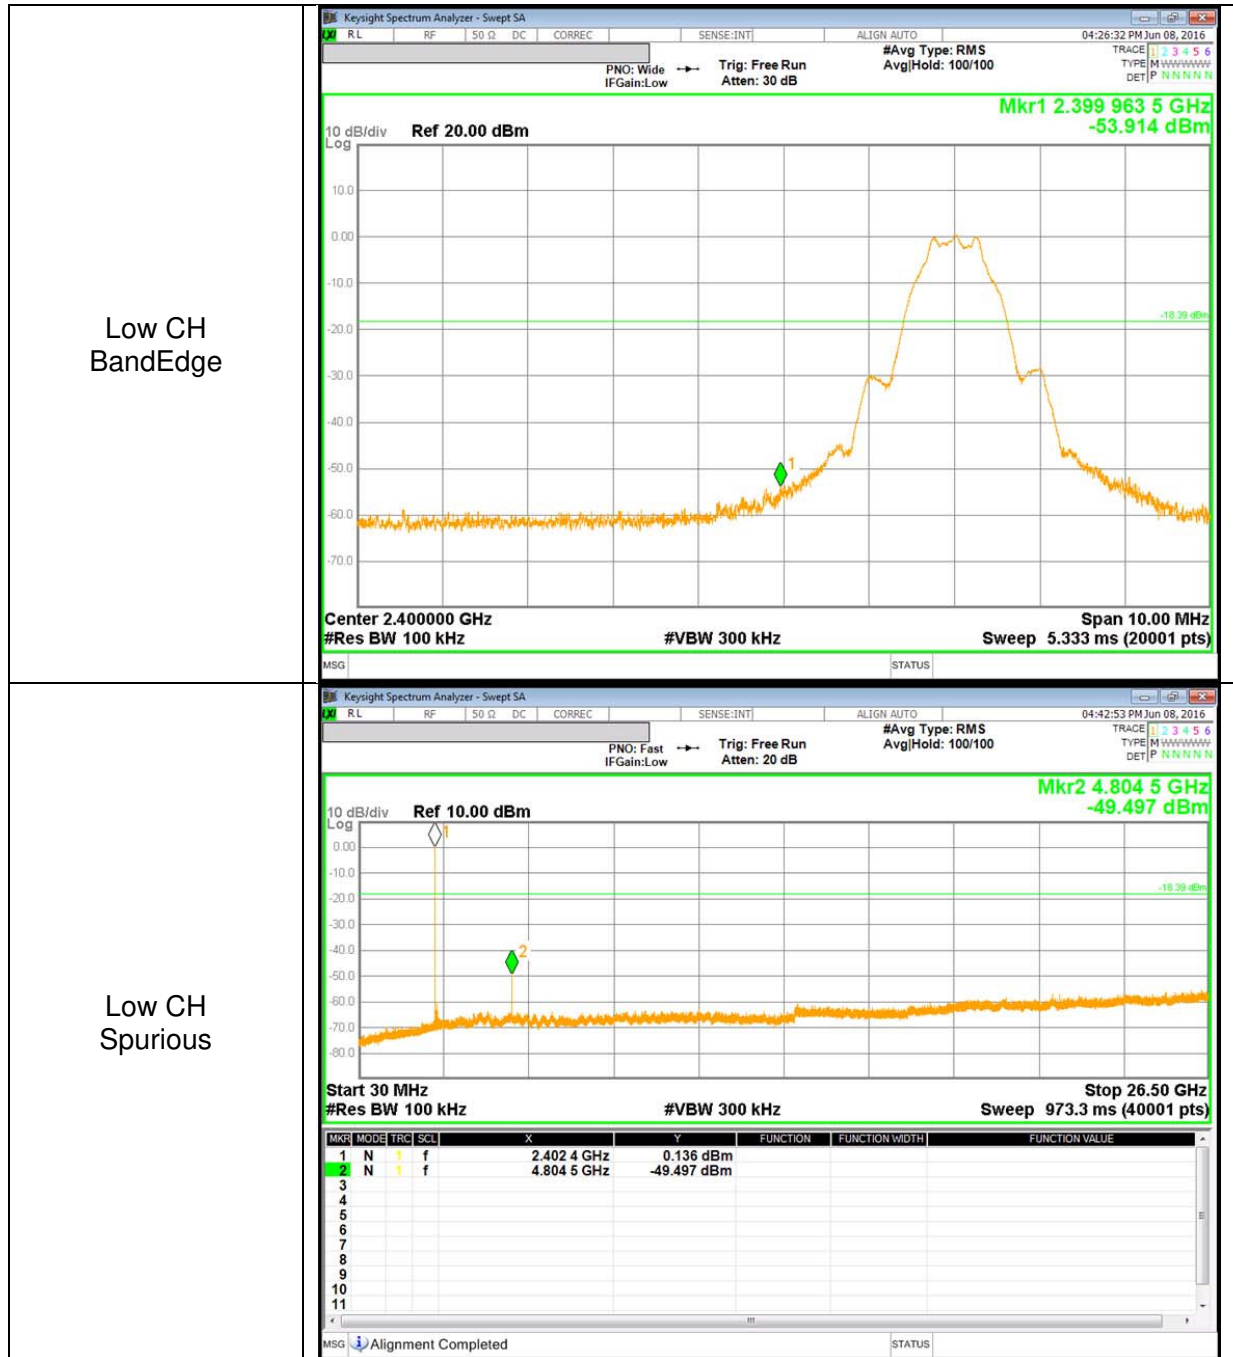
Low CH
BandEdge

Keysight Spectrum Analyzer - Swept SA
RL RF 50 Ω DC CORREC SENSE:INT ALIGN AUTO 04:26:32 PM Jun 08, 2016
PNO: Wide IFGain:Low Trig: Free Run Atten: 30 dB #Avg Type: RMS Avg|Hold: 100/100 TRACE 1 2 3 4 5 6 TYPE M WWWWW DET P N N N N N
Mkr1 2.399 963 5 GHz
-53.914 dBm
10 dB/div Log Ref 20.00 dBm
10.0
0.00
-10.0
-20.0
-30.0
-40.0
-50.0
-60.0
-70.0
-18.39 dBm
1
Center 2.400000 GHz Span 10.00 MHz
#Res BW 100 kHz #VBW 300 kHz Sweep 5.333 ms (20001 pts)
MSG STATUS

Low CH
Spurious

Keysight Spectrum Analyzer - Swept SA
RL RF 50 Ω DC CORREC SENSE:INT ALIGN AUTO 04:42:53 PM Jun 08, 2016
PNO: Fast IFGain:Low Trig: Free Run Atten: 20 dB #Avg Type: RMS Avg|Hold: 100/100 TRACE 1 2 3 4 5 6 TYPE M WWWWW DET P N N N N N
Mkr2 4.804 5 GHz
-49.497 dBm
10 dB/div Log Ref 10.00 dBm
0.00
-10.0
-20.0
-30.0
-40.0
-50.0
-60.0
-70.0
-80.0
-18.39 dBm
1
2
Start 30 MHz Stop 26.50 GHz
#Res BW 100 kHz #VBW 300 kHz Sweep 973.3 ms (40001 pts)

| MKR | MODE | TRC | SCL | X | Y | FUNCTION | FUNCTION WIDTH | FUNCTION VALUE |
|---|---|---|---|---|---|---|---|---|
| 1 | N | 1 | f | 2.402 4 GHz | 0.136 dBm | | | |
| 2 | N | 1 | f | 4.804 5 GHz | -49.497 dBm | | | |
| 3 | | | | | | | | |
| 4 | | | | | | | | |
| 5 | | | | | | | | |
| 6 | | | | | | | | |
| 7 | | | | | | | | |
| 8 | | | | | | | | |
| 9 | | | | | | | | |
| 10 | | | | | | | | |
| 11 | | | | | | | | |

MSG Alignment Completed STATUS